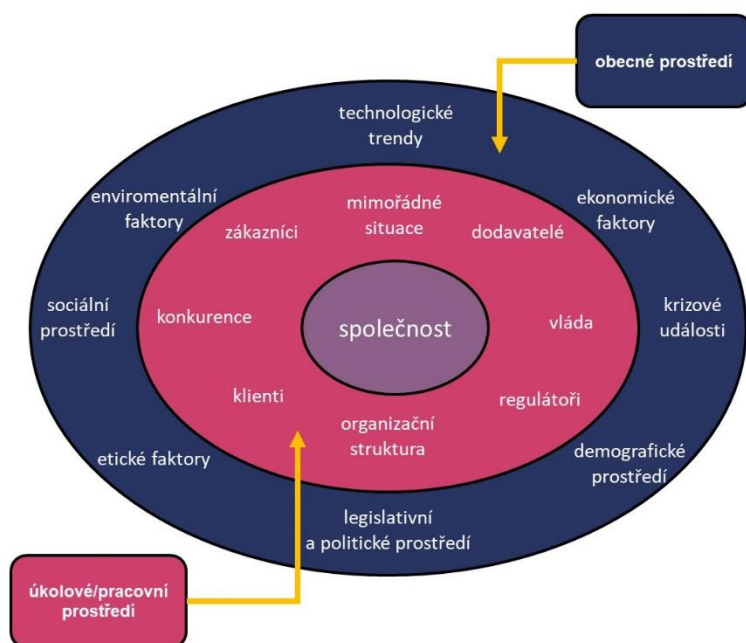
obecné prostředí

technologické trendy

enviromentální faktory

ekonomické faktory

sociální prostředí

krizové události

etické faktory

demografické prostředí

legislativní a politické prostředí

mimořádné situace

zákazníci

dodavatelé

konkurence

společnost

vláda

klienti

regulátoři

organizační struktura

úkolové/pracovní prostředí